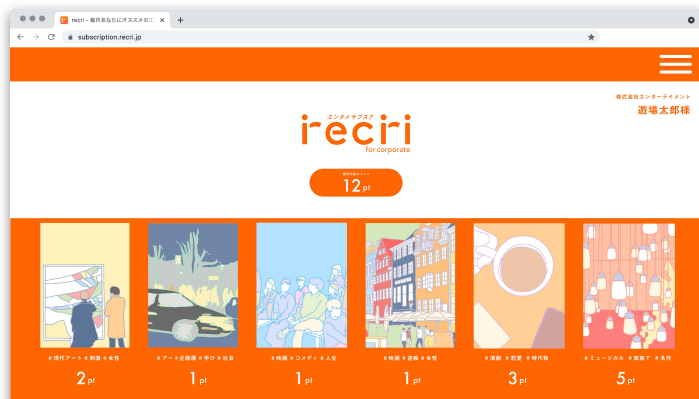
recri – 毎月あなたにオススメの エ ×
+
subscription.recri.jp

株式会社エンターテイメント
遊場太郎様

エンタメサブスク
recri
for corporate

保有ポイント
12pt

＃現代アート ＃刺激 ＃女性
2pt

＃アート企画展 ＃学び ＃社会
1pt

＃映画 ＃コメディ ＃人生
1pt

＃映画 ＃逆転 ＃女性
1pt

＃演劇 ＃恋愛 ＃時代物
3pt

＃ミュージカル ＃家族で ＃名作
5pt